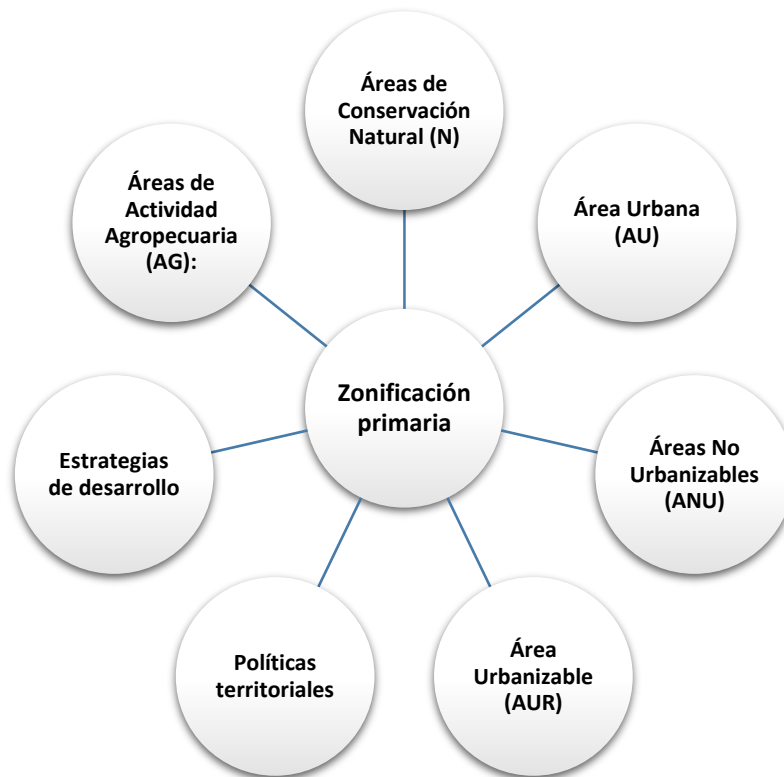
Zonificación primaria

Áreas de Conservación Natural (N)

Área Urbana (AU)

Áreas No Urbanizables (ANU)

Área Urbanizable (AUR)

Políticas territoriales

Estrategias de desarrollo

Áreas de Actividad Agropecuaria (AG):